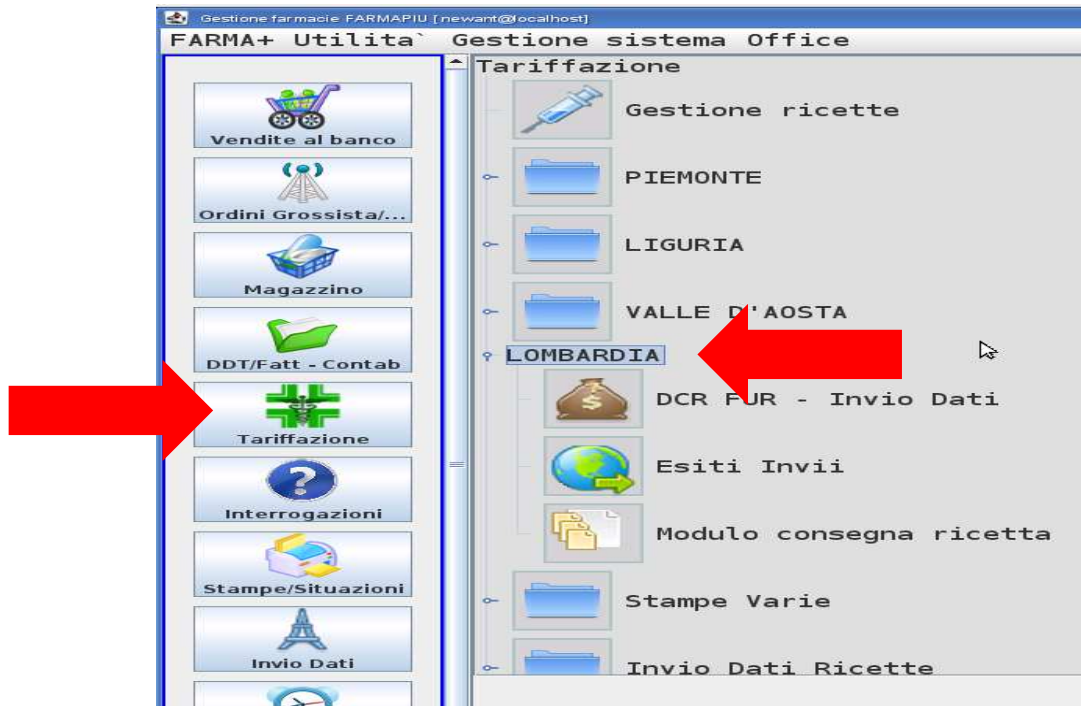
Gestione farmacie FARMAPIU [newant@localhost]

FARMA+ Utilita` Gestione sistema Office

Vendite al banco

Ordini Grossista/...

Magazzino

DDT/Fatt - Contab

Tariffazione

Interrogazioni

Stampe/Situazioni

Invio Dati

Tariffazione

Gestione ricette

PIEMONTE

LIGURIA

VALLE D'AOSTA

LOMBARDIA

DCR FUR - Invio Dati

Esiti Invii

Modulo consegna ricetta

Stampe Varie

Invio Dati Ricette